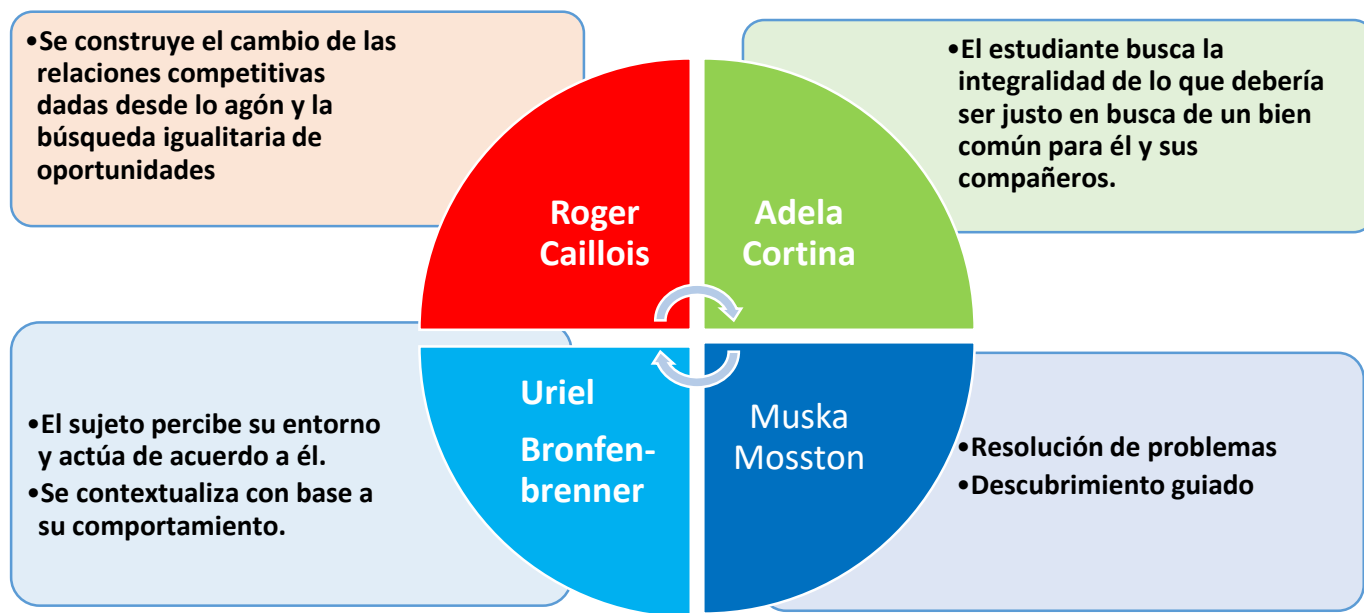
•Se construye el cambio de las relaciones competitivas dadas desde lo agón y la búsqueda igualitaria de oportunidades

•El estudiante busca la integralidad de lo que debería ser justo en busca de un bien común para él y sus compañeros.

Roger Caillois

Adela Cortina

Uriel Bronfenbrenner

Muska Mosston

•El sujeto percibe su entorno y actúa de acuerdo a él.
•Se contextualiza con base a su comportamiento.

•Resolución de problemas
•Descubrimiento guiado